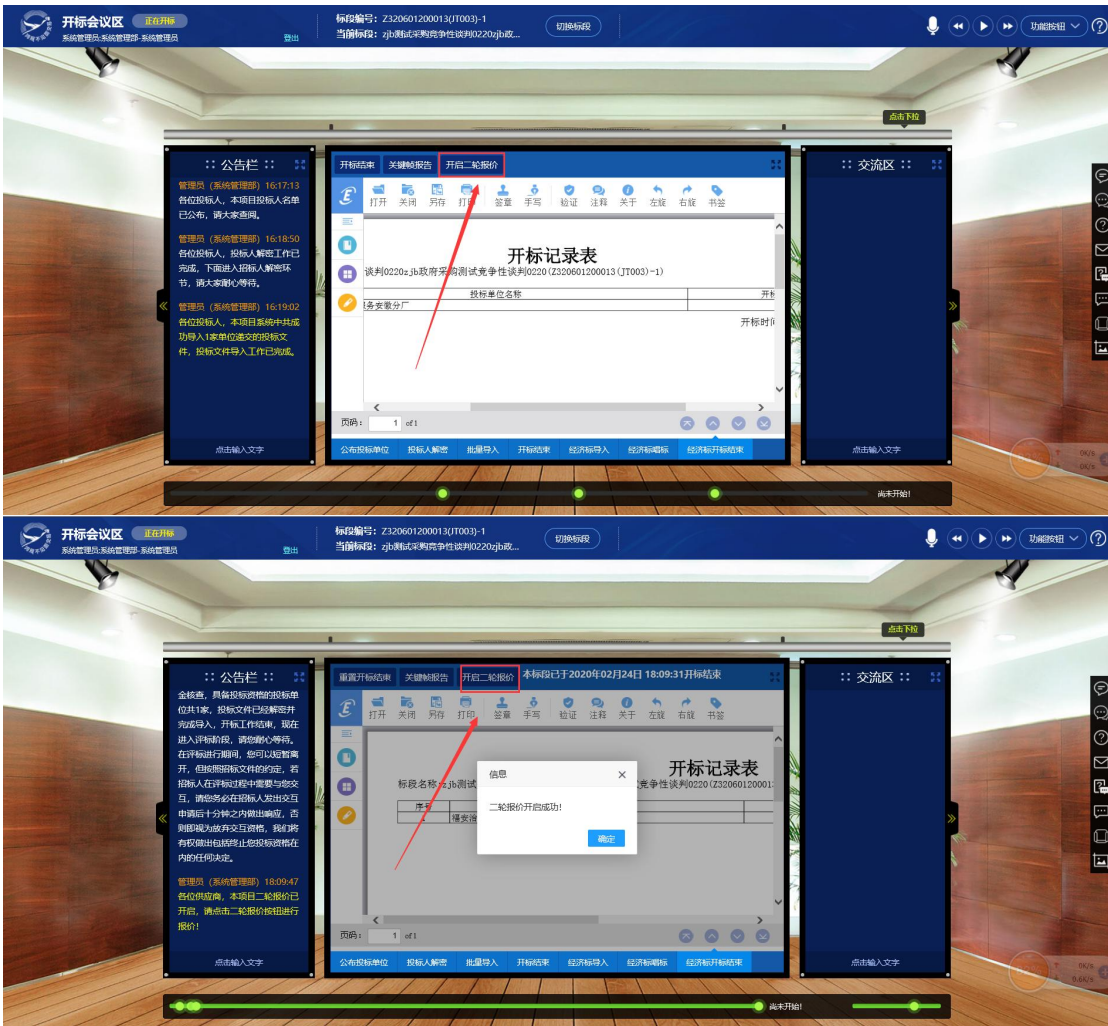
开标会议区 正在开标
系统管理员:系统管理部-系统管理员 登出
标段编号：Z320601200013(JT003)-1
当前标段：zjb测试采购竞争性谈判0220zjb政...
切换标段
功能按钮

点击下拉

公告栏
管理员（系统管理部）16:17:13
各位投标人，本项目投标人名单已公布，请大家查阅。
管理员（系统管理部）16:18:50
各位投标人，投标人解密工作已完成，下面进入招标人解密环节，请大家耐心等待。
管理员（系统管理部）16:19:02
各位投标人，本项目系统中共成功导入1家单位递交的投标文件，投标文件导入工作已完成。
点击输入文字

开标结束 关键帧报告 开启二轮报价
打开 关闭 另存 打印 签章 手写 验证 注释 关于 左旋 右旋 书签
开标记录表
谈判0220zjb政府采购测试竞争性谈判0220(Z320601200013(JT003)-1)
投标单位名称
开标
务安徽分厂
开标时间
页码: 1 of 1
公布投标单位 投标人解密 批量导入 开标结束 经济标导入 经济标唱标 经济标开标结束

交流区
点击输入文字
尚未开始!

开标会议区 正在开标
系统管理员:系统管理部-系统管理员 登出
标段编号：Z320601200013(JT003)-1
当前标段：zjb测试采购竞争性谈判0220zjb政...
切换标段
功能按钮

点击下拉

公告栏
金核查，具备投标资格的投标单位共1家，投标文件已经解密并完成导入，开标工作结束，现在进入评标阶段，请您耐心等待。在评标进行期间，您可以短暂离开，但按照招标文件的约定，若招标人在评标过程中需要与您交互，请您务必在招标人发出交互申请后十分钟之内做出响应，否则即视为放弃交互资格，我们将有权做出包括终止您投标资格在内的任何决定。
管理员（系统管理部）18:09:47
各位供应商，本项目二轮报价已开启，请点击二轮报价按钮进行报价!
点击输入文字

重置开标结束 关键帧报告 开启二轮报价 本标段已于2020年02月24日 18:09:31开标结束
打开 关闭 另存 打印 签章 手写 验证 注释 关于 左旋 右旋 书签
开标记录表
标段名称：zjb测试 竞争性谈判0220(Z320601200013
序号
1 驿安徽
信息
二轮报价开启成功!
确定
页码: 1 of 1
公布投标单位 投标人解密 批量导入 开标结束 经济标导入 经济标唱标 经济标开标结束

交流区
点击输入文字
尚未开始!